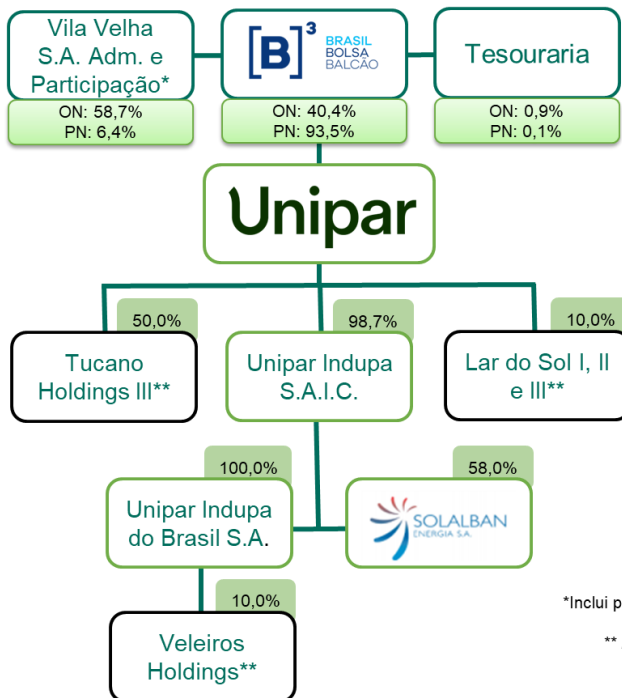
Vila Velha S.A. Adm. e Participação*

ON: 58,7%
PN: 6,4%

[B]$^3$ BRASIL BOLSA BALCÃO

ON: 40,4%
PN: 93,5%

Tesouraria

ON: 0,9%
PN: 0,1%

Unipar

50,0%

Tucano Holdings III**

98,7%

Unipar Indupa S.A.I.C.

10,0%

Lar do Sol I, II e III**

100,0%

Unipar Indupa do Brasil S.A.

58,0%

SOLALBAN ENERGIA S.A.

10,0%

Veleiros Holdings**

*Inclui p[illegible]

** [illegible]